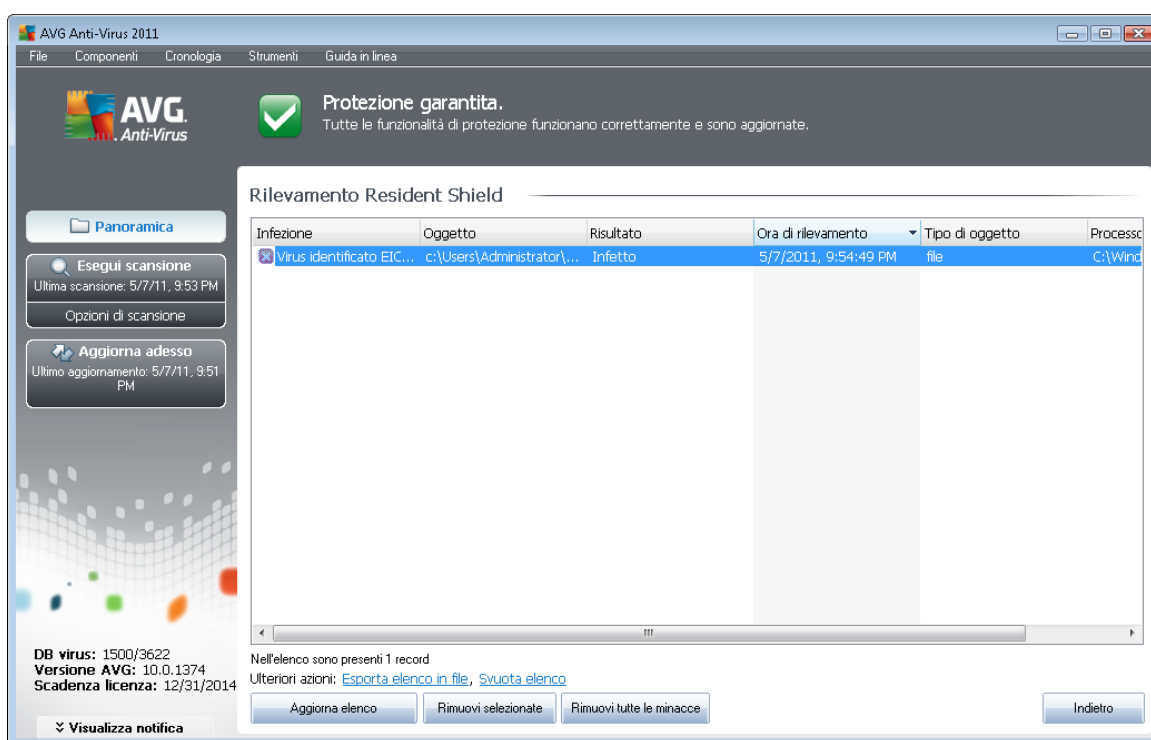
AVG Anti-Virus 2011

File Componenti Cronologia Strumenti Guida in linea

AVG. Anti-Virus

Protezione garantita.
Tutte le funzionalità di protezione funzionano correttamente e sono aggiornate.

Panoramica

Esegui scansione
Ultima scansione: 5/7/11, 9:53 PM

Opzioni di scansione

Aggiorna adesso
Ultimo aggiornamento: 5/7/11, 9:51 PM

DB virus: 1500/3622
Versione AVG: 10.0.1374
Scadenza licenza: 12/31/2014

Visualizza notifica

Rilevamento Resident Shield

| Infezione | Oggetto | Risultato | Ora di rilevamento | Tipo di oggetto | Processo |
|---|---|---|---|---|---|
| Virus identificato EIC... | c:\Users\Administrator\... | Infetto | 5/7/2011, 9:54:49 PM | file | C:\Wind |

Nell'elenco sono presenti 1 record
Ulteriori azioni: Esporta elenco in file, Svuota elenco

Aggiorna elenco Rimuovi selezionate Rimuovi tutte le minacce Indietro